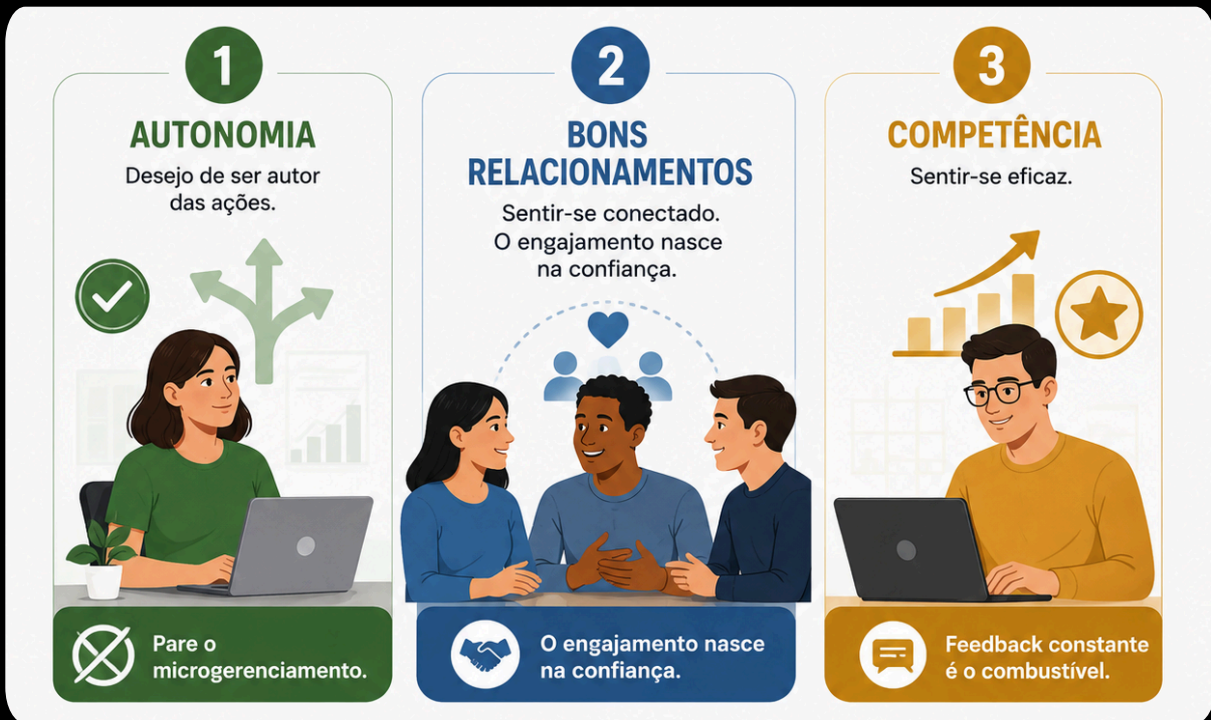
1

AUTONOMIA

Desejo de ser autor das ações.

Pare o microgerenciamento.

2

BONS RELACIONAMENTOS

Sentir-se conectado. O engajamento nasce na confiança.

O engajamento nasce na confiança.

3

COMPETÊNCIA

Sentir-se eficaz.

Feedback constante é o combustível.